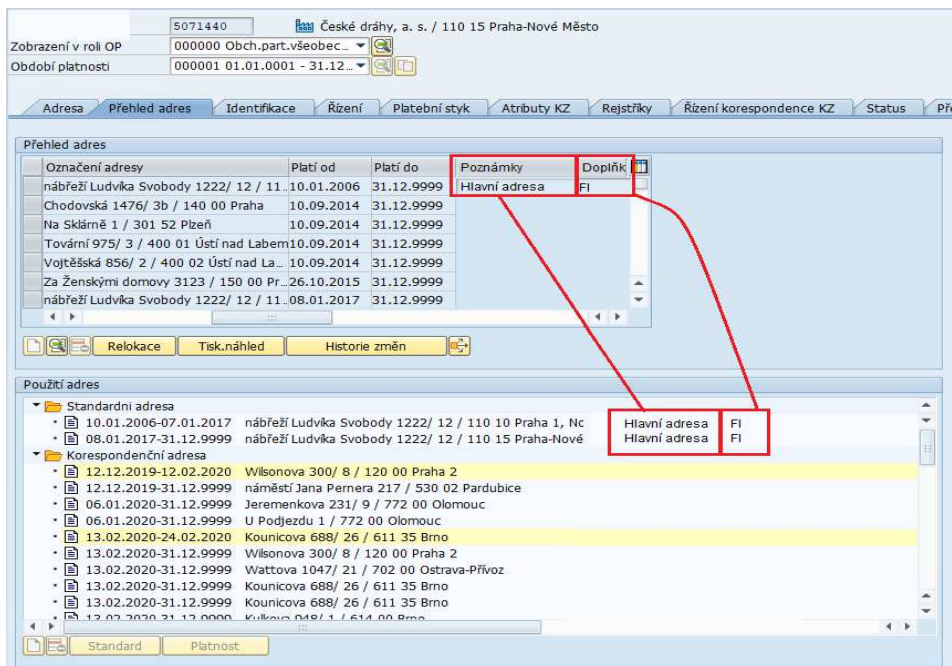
5071440 České dráhy, a. s. / 110 15 Praha-Nové Město
Zobrazení v roli OP 000000 Obch.part.všeobec...
Období platnosti 000001 01.01.0001 - 31.12...

Adresa | Přehled adres | Identifikace | Řízení | Platební styk | Atributy KZ | Rejstříky | Řízení korespondence KZ | Status | Př

Přehled adres

| Označení adresy | Platí od | Platí do | Poznámky | Doplňk |
|---|---|---|---|---|
| nábřeží Ludvíka Svobody 1222/ 12 / 11... | 10.01.2006 | 31.12.9999 | Hlavní adresa | FI |
| Chodovská 1476/ 3b / 140 00 Praha | 10.09.2014 | 31.12.9999 | | |
| Na Sklárně 1 / 301 52 Plzeň | 10.09.2014 | 31.12.9999 | | |
| Tovární 975/ 3 / 400 01 Ústí nad Labem | 10.09.2014 | 31.12.9999 | | |
| Vojtěšská 856/ 2 / 400 02 Ústí nad La... | 10.09.2014 | 31.12.9999 | | |
| Za Ženskými domovy 3123 / 150 00 Pr... | 26.10.2015 | 31.12.9999 | | |
| nábřeží Ludvíka Svobody 1222/ 12 / 11... | 08.01.2017 | 31.12.9999 | | |

Relokace | Tisk.náhled | Historie změn

Použití adres

Standardni adresa
10.01.2006-07.01.2017 nábřeží Ludvíka Svobody 1222/ 12 / 110 10 Praha 1, Nc Hlavní adresa FI
08.01.2017-31.12.9999 nábřeží Ludvíka Svobody 1222/ 12 / 110 15 Praha-Nové Hlavní adresa FI
Korespondenční adresa
12.12.2019-12.02.2020 Wilsonova 300/ 8 / 120 00 Praha 2
12.12.2019-31.12.9999 náměstí Jana Pernera 217 / 530 02 Pardubice
06.01.2020-31.12.9999 Jeremenkova 231/ 9 / 772 00 Olomouc
06.01.2020-31.12.9999 U Podjezdu 1 / 772 00 Olomouc
13.02.2020-24.02.2020 Kounicova 688/ 26 / 611 35 Brno
13.02.2020-31.12.9999 Wilsonova 300/ 8 / 120 00 Praha 2
13.02.2020-31.12.9999 Wattova 1047/ 21 / 702 00 Ostrava-Přívoz
13.02.2020-31.12.9999 Kounicova 688/ 26 / 611 35 Brno
13.02.2020-31.12.9999 Kounicova 688/ 26 / 611 35 Brno
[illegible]

Standard | Platnost